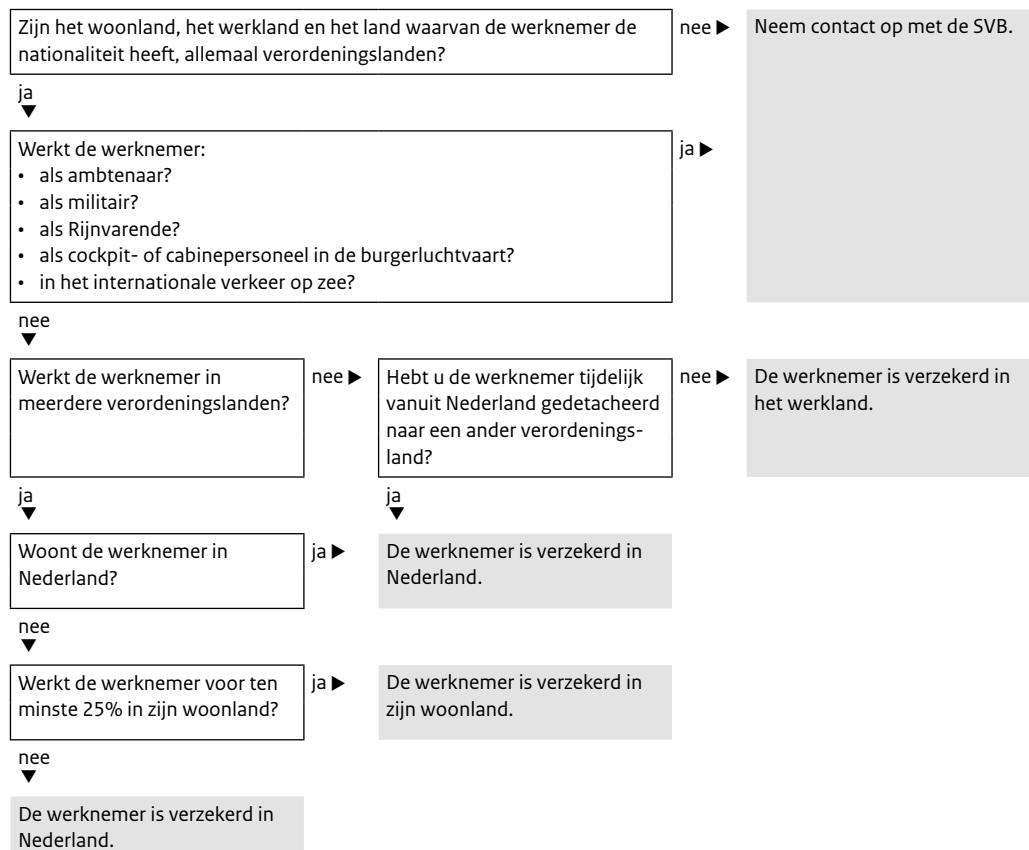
Zijn het woonland, het werkland en het land waarvan de werknemer de nationaliteit heeft, allemaal verordeningslanden?

nee ▶

Neem contact op met de SVB.

ja

Werkt de werknemer:
• als ambtenaar?
• als militair?
• als Rijnvarende?
• als cockpit- of cabinepersoneel in de burgerluchtvaart?
• in het internationale verkeer op zee?

ja ▶

nee

Werkt de werknemer in meerdere verordeningslanden?

nee ▶

Hebt u de werknemer tijdelijk vanuit Nederland gedetacheerd naar een ander verordeningsland?

nee ▶

De werknemer is verzekerd in het werkland.

ja

ja

Woont de werknemer in Nederland?

ja ▶

De werknemer is verzekerd in Nederland.

nee

Werkt de werknemer voor ten minste 25% in zijn woonland?

ja ▶

De werknemer is verzekerd in zijn woonland.

nee

De werknemer is verzekerd in Nederland.